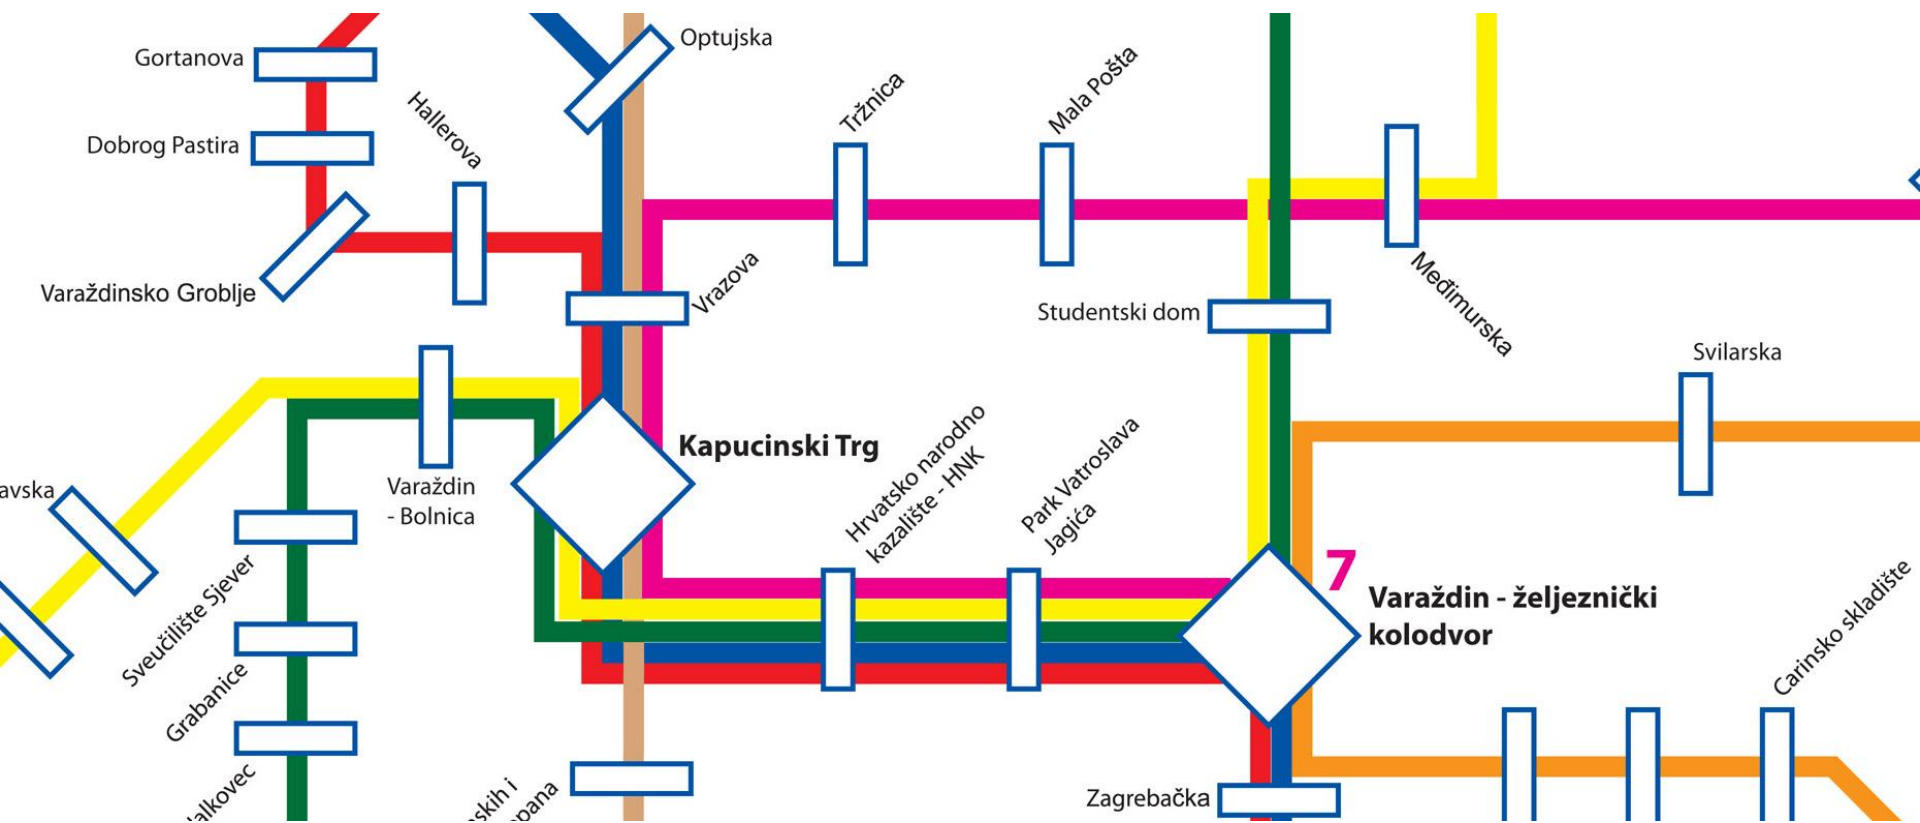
Gortanova

Dobrog Pastira

Hallerova

Optujska

Tržnica

Mala Pošta

Varaždinsko Groblje

Vrazova

Studentski dom

Međimurska

Svilarska

avska

Varaždin - Bolnica

Kapucinski Trg

Hrvatsko narodno kazalište - HNK

Park Vatroslava Jagića

7

Varaždin - željeznički kolodvor

Sveučilište Sjever

Grabanice

alkovec

skih i

pana

Zagrebačka

Carinsko skladište